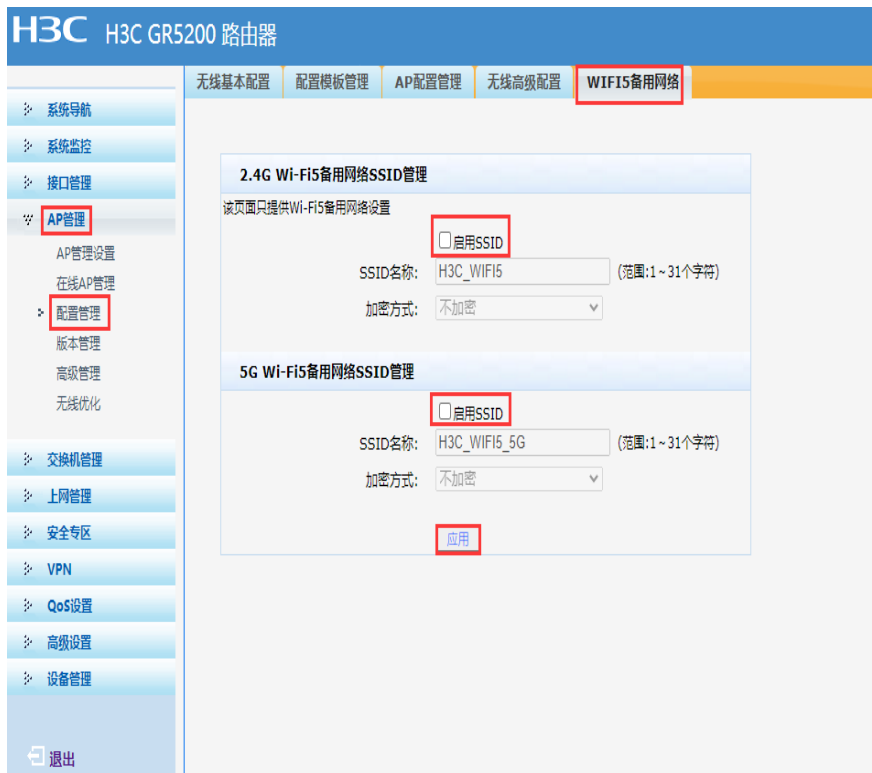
H3C H3C GR5200 路由器

无线基本配置 配置模板管理 AP配置管理 无线高级配置 WIFI5备用网络

系统导航
系统监控
接口管理
AP管理
AP管理设置
在线AP管理
配置管理
版本管理
高级管理
无线优化
交换机管理
上网管理
安全专区
VPN
QoS设置
高级设置
设备管理
退出

2.4G Wi-Fi5备用网络SSID管理
该页面只提供Wi-Fi5备用网络设置
启用SSID
SSID名称: H3C_WIFI5 (范围:1~31个字符)
加密方式: 不加密

5G Wi-Fi5备用网络SSID管理
启用SSID
SSID名称: H3C_WIFI5_5G (范围:1~31个字符)
加密方式: 不加密

应用